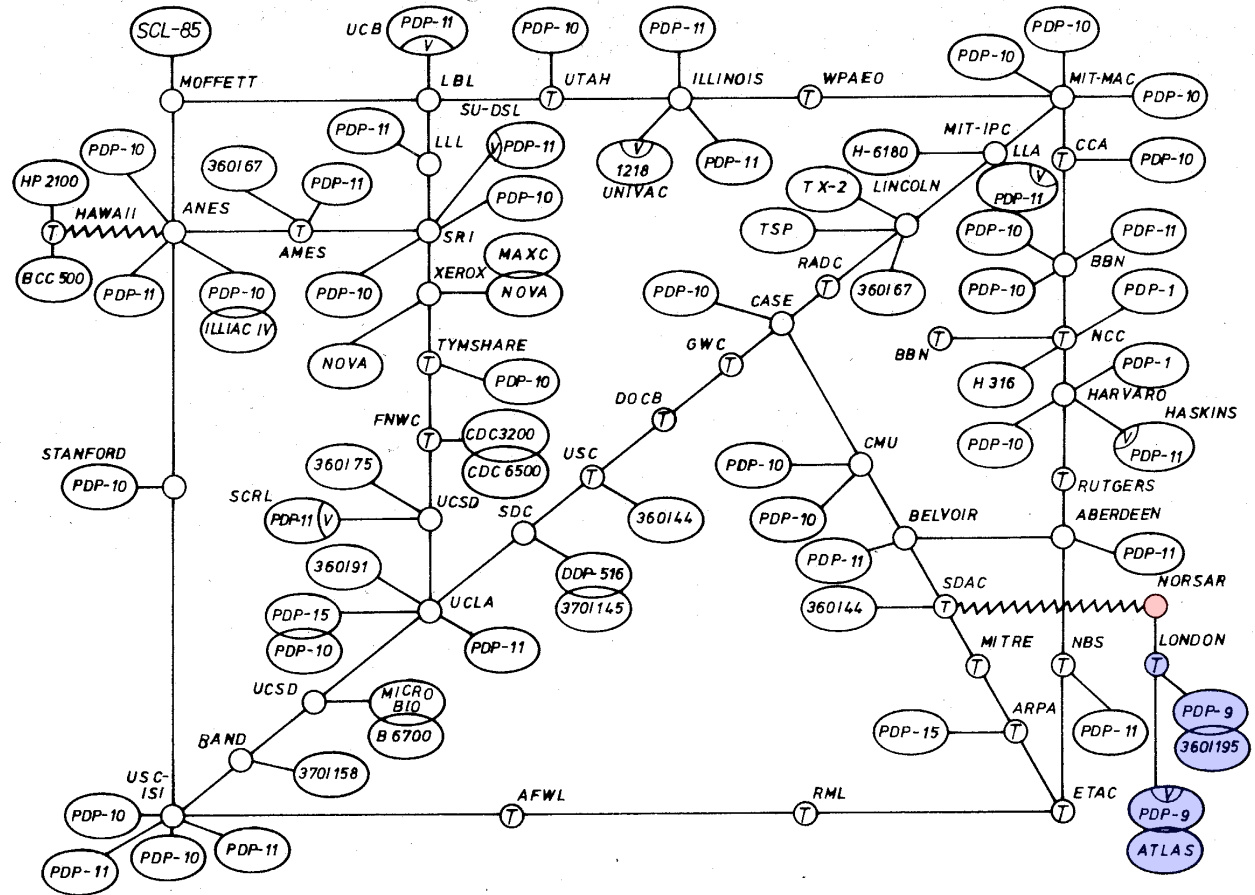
SCL-85
MOFFETT
UCB
PDP-11
V
LBL
PDP-10
UTAH
T
PDP-11
ILLINOIS
WPAEO
T
PDP-10
PDP-10
MIT-MAC
PDP-10
SU-DSL
PDP-11
LLL
V
PDP-11
V
1218
UNIVAC
PDP-11
MIT-IPC
H-6180
LLA
V
PDP-11
CCA
T
PDP-10
PDP-10
HP 2100
T
HAWAII
ANES
360/67
PDP-11
T
AMES
SRI
PDP-10
TX-2
LINCOLN
TSP
PDP-10
PDP-11
BBN
BCC 500
PDP-11
PDP-10
ILLIAC IV
PDP-10
XEROX
MAXC
NOVA
RADC
T
360/67
PDP-10
PDP-10
CASE
PDP-1
NOVA
TYMSHARE
T
PDP-10
GWC
T
BBN
T
T
NCC
H 316
PDP-1
HARVARD
HASKINS
FNWC
T
CDC3200
CDC 6500
DOCB
T
USC
T
CMU
PDP-10
PDP-10
V
PDP-11
STANFORD
PDP-10
360/75
SCRL
PDP-11
V
UCSD
SDC
360/44
PDP-10
BELVOIR
T
RUTGERS
ABERDEEN
PDP-11
360/91
UCLA
DDP-516
370/145
PDP-11
SDAC
T
NORSAR
PDP-15
PDP-10
PDP-11
360/44
MITRE
T
NBS
T
LONDON
T
PDP-11
UCSD
MICRO BIO
B 6700
PDP-15
ARPA
T
PDP-9
360/195
BAND
370/158
USC-ISI
AFWL
T
RML
T
T
ETAC
V
PDP-9
ATLAS
PDP-10
PDP-10
PDP-11
PDP-11